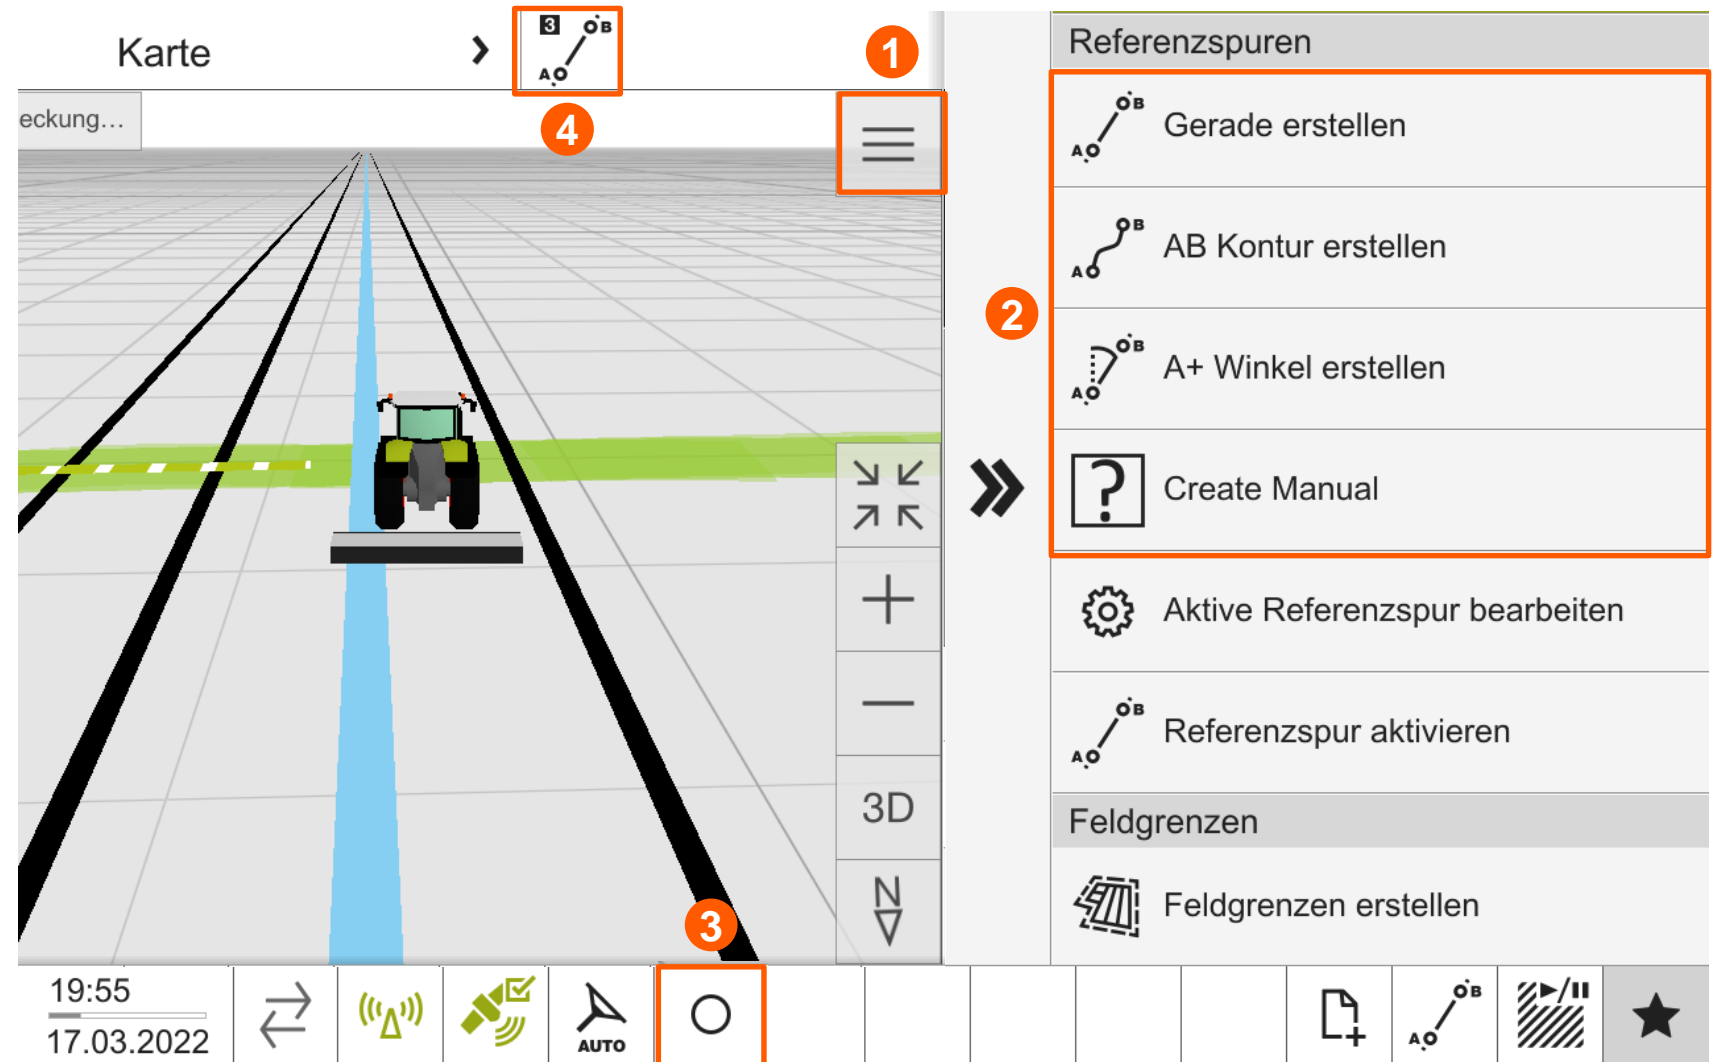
Karte

3 B A

4

eckung...

1

Referenzspuren

2

B A Gerade erstellen

B A AB Kontur erstellen

B A A+ Winkel erstellen

Create Manual

Aktive Referenzspur bearbeiten

B A Referenzspur aktivieren

Feldgrenzen

Feldgrenzen erstellen

3D

N

3

19:55
17.03.2022

AUTO

B A